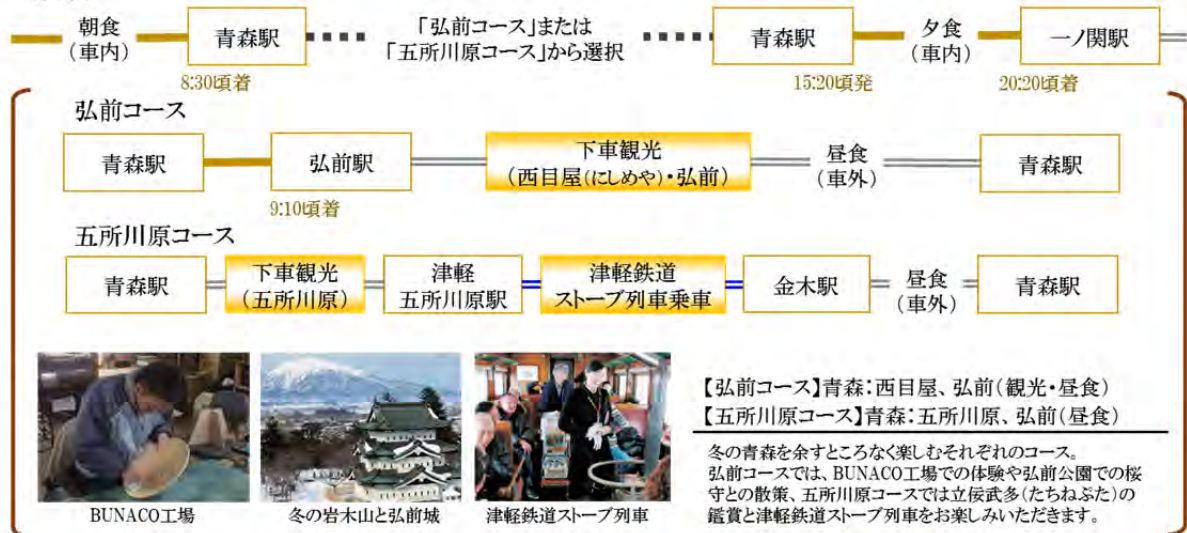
朝食
(車内)

青森駅

8:30頃着

「弘前コース」または
「五所川原コース」から選択

青森駅

15:20頃発

夕食
(車内)

一ノ関駅

20:20頃着

弘前コース

青森駅

弘前駅

9:10頃着

下車観光
(西目屋(にしめや)・弘前)

昼食
(車外)

青森駅

五所川原コース

青森駅

下車観光
(五所川原)

津軽
五所川原駅

津軽鉄道
ストーブ列車乗車

金木駅

昼食
(車外)

青森駅

BUNACO工場

冬の岩木山と弘前城

津軽鉄道ストーブ列車

【弘前コース】青森:西目屋、弘前(観光・昼食)
【五所川原コース】青森:五所川原、弘前(昼食)

冬の青森を余すところなく楽しむそれぞれのコース。
弘前コースでは、BUNACO工場での体験や弘前公園での桜守との散策、五所川原コースでは立侫武多(たちねぷた)の鑑賞と津軽鉄道ストーブ列車をお楽しみいただきます。